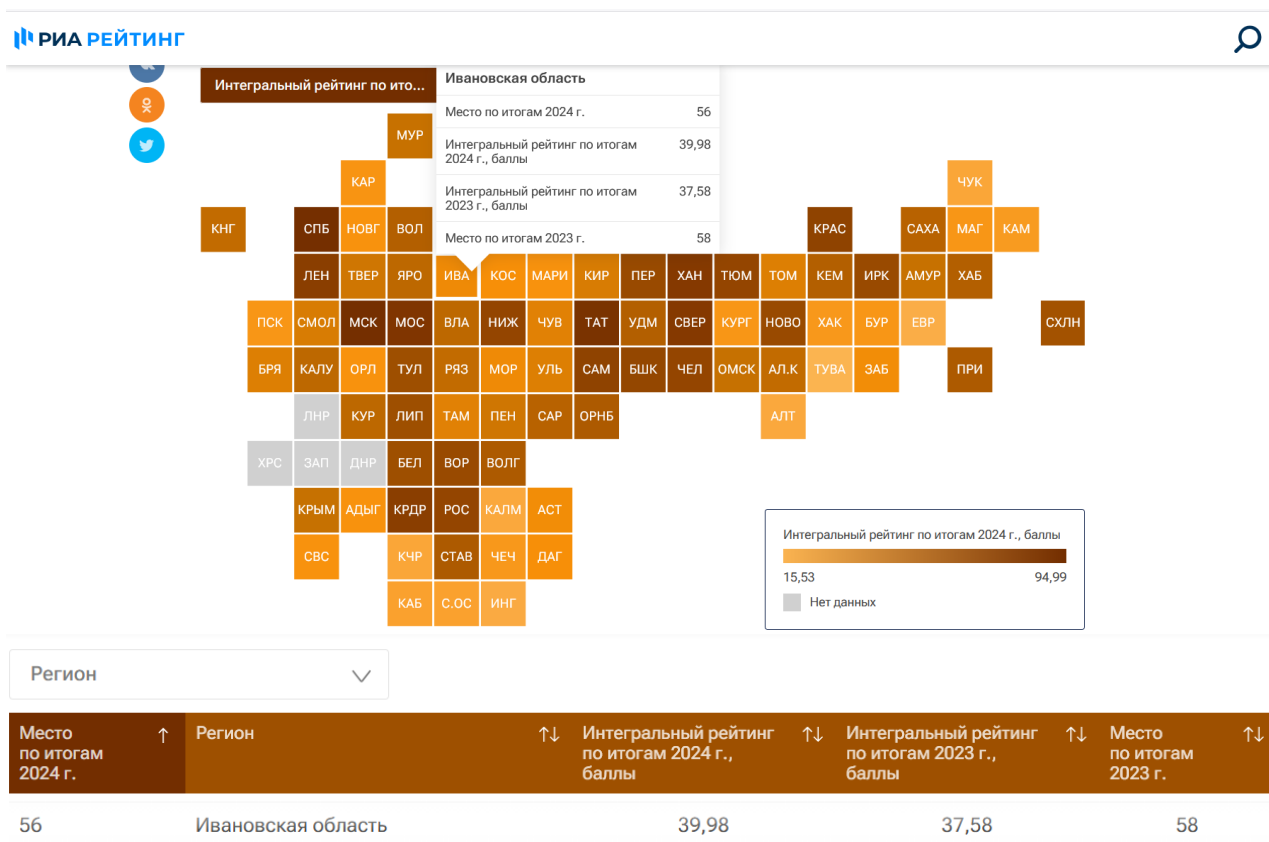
РИА РЕЙТИНГ

Интегральный рейтинг по итог...

Ивановская область

Место по итогам 2024 г. 56

Интегральный рейтинг по итогам 2024 г., баллы 39,98

Интегральный рейтинг по итогам 2023 г., баллы 37,58

Место по итогам 2023 г. 58

МУР
КАР
ЧУК
КНГ СПБ НОВГ ВОЛ КРАС САХА МАГ КАМ
ЛЕН ТВЕР ЯРО ИВА КОС МАРИ КИР ПЕР ХАН ТЮМ ТОМ КЕМ ИРК АМУР ХАБ
ПСК СМОЛ МСК МОС ВЛА НИЖ ЧУВ ТАТ УДМ СВЕР КУРГ НОВО ХАК БУР ЕВР СХЛН
БРЯ КАЛУ ОРЛ ТУЛ РЯЗ МОР УЛЬ САМ БШК ЧЕЛ ОМСК АЛ.К ТУВА ЗАБ ПРИ
ЛНР КУР ЛИП ТАМ ПЕН САР ОРНБ АЛТ
ХРС ЗАП ДНР БЕЛ ВОР ВОЛГ
КРЫМ АДЫГ КРДР РОС КАЛМ АСТ
СВС КЧР СТАВ ЧЕЧ ДАГ
КАБ С.ОС ИНГ

Интегральный рейтинг по итогам 2024 г., баллы
15,53 94,99
Нет данных

Регион

| Место по итогам 2024 г. ↑ | Регион ↑↓ | Интегральный рейтинг по итогам 2024 г., баллы ↑↓ | Интегральный рейтинг по итогам 2023 г., баллы ↑↓ | Место по итогам 2023 г. ↑↓ |
|---|---|---|---|---|
| 56 | Ивановская область | 39,98 | 37,58 | 58 |